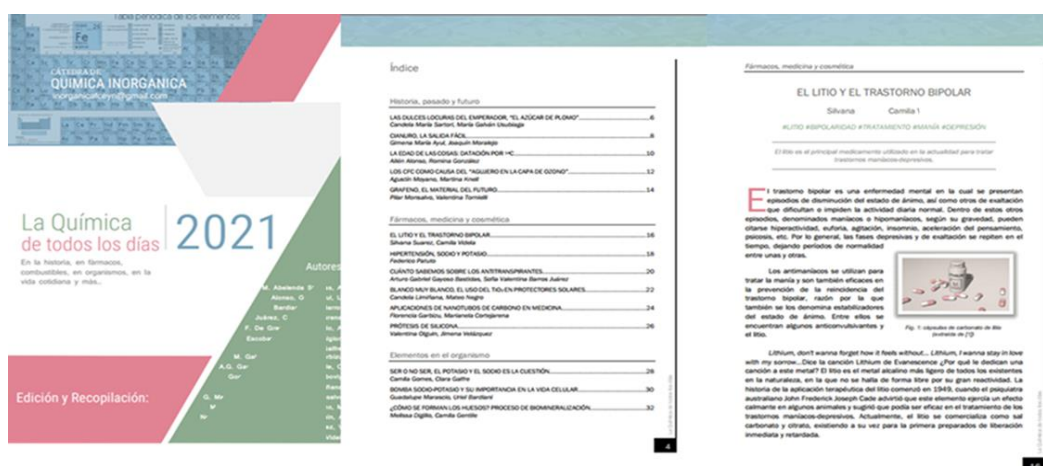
Tabla periódica de los elementos

Fe

CÁTEDRA DE
QUÍMICA INORGÁNICA
inorganicafcyn@gmail.com

La Química de todos los días 2021

En la historia, en fármacos, combustibles, en organismos, en la vida cotidiana y más...

Autores

M. Abelende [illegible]
Alonso, G
Bardier
Juárez, C
F. De Gre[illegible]
Escobar
M. Gar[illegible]
A.G. Gar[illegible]
Gor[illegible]
G. Mr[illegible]
M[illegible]
Mr

Edición y Recopilación:

Índice

Historia, pasado y futuro

LAS DULCES LOCURAS DEL EMPERADOR, "EL AZÚCAR DE PLOMO" ... 6
Candela María Sartori, María Galván Usubiaga
CIANURO, LA SALIDA FÁCIL ... 8
Gimena María Ayul, Joaquín Moralejo
LA EDAD DE LAS COSAS: DATACIÓN POR $^{14}C$ ... 10
Aitén Alonso, Romina González
LOS CFC COMO CAUSA DEL "AGUJERO EN LA CAPA DE OZONO" ... 12
Agustín Moyano, Martina Knoll
GRAFENO, EL MATERIAL DEL FUTURO ... 14
Pilar Monsalvo, Valentina Torriselli

Fármacos, medicina y cosmética

EL LITIO Y EL TRASTORNO BIPOLAR ... 16
Silvana Suarez, Camila Videla
HIPERTENSIÓN, SODIO Y POTASIO ... 18
Federico Peluto
CUÁNTO SABEMOS SOBRE LOS ANTITRANSPIRANTES ... 20
Arturo Gabriel Gayoso Bastidas, Sofía Valentina Barros Juárez
BLANCO MUY BLANCO, EL USO DEL TIO₂ EN PROTECTORES SOLARES ... 22
Candela Limiñana, Mateo Negro
APLICACIONES DE NANOTUBOS DE CARBONO EN MEDICINA ... 24
Florencia Gariboo, Marianela Cartajarena
PRÓTESIS DE SILICONA ... 26
Valentina Olguín, Jimena Velázquez

Elementos en el organismo

SER O NO SER, EL POTASIO Y EL SODIO ES LA CUESTIÓN ... 28
Camila Gomes, Clara Gatha
BOMBA SODIO-POTASIO Y SU IMPORTANCIA EN LA VIDA CELULAR ... 30
Guadalupe Marasco, Uriel Bardiani
¿CÓMO SE FORMAN LOS HUESOS? PROCESO DE BIOMINERALIZACIÓN ... 32
Melissa Digilio, Camila Gentile

4

Fármacos, medicina y cosmética

EL LITIO Y EL TRASTORNO BIPOLAR

Silvana Camila \

#LITIO #BIPOLARIDAD #TRATAMIENTO #MANÍA #DEPRESIÓN

El litio es el principal medicamento utilizado en la actualidad para tratar trastornos maníaco-depresivos.

El trastorno bipolar es una enfermedad mental en la cual se presentan episodios de disminución del estado de ánimo, así como otros de exaltación que dificultan o impiden la actividad diaria normal. Dentro de estos otros episodios, denominados maníacos o hipomaníacos, según su gravedad, pueden citarse hiperactividad, euforia, agitación, insomnio, aceleración del pensamiento, psicosis, etc. Por lo general, las fases depresivas y de exaltación se repiten en el tiempo, dejando períodos de normalidad entre unas y otras.

Los antimaníacos se utilizan para tratar la manía y son también eficaces en la prevención de la reincidencia del trastorno bipolar, razón por la que también se los denomina estabilizadores del estado de ánimo. Entre ellos se encuentran algunos anticonvulsivantes y el litio.

Fig. 1: cápsulas de carbonato de litio ilustración de [?]

Lithium, don't wanna forget how it feels without... Lithium, I wanna stay in love with my sorrow...Dice la canción Lithium de Evanescence ¿Por qué le dedican una canción a este metal? El litio es el metal alcalino más ligero de todos los existentes en la naturaleza, en la que no se halla de forma libre por su gran reactividad. La historia de la aplicación terapéutica del litio comenzó en 1949, cuando el psiquiatra australiano John Frederick Joseph Cade advirtió que este elemento ejercía un efecto calmante en algunos animales y sugirió que podía ser eficaz en el tratamiento de los trastornos maníacos-depresivos. Actualmente, el litio se comercializa como sal carbonato y citrato, existiendo a su vez para la primera preparados de liberación inmediata y retardada.

La Química de todos los días

16